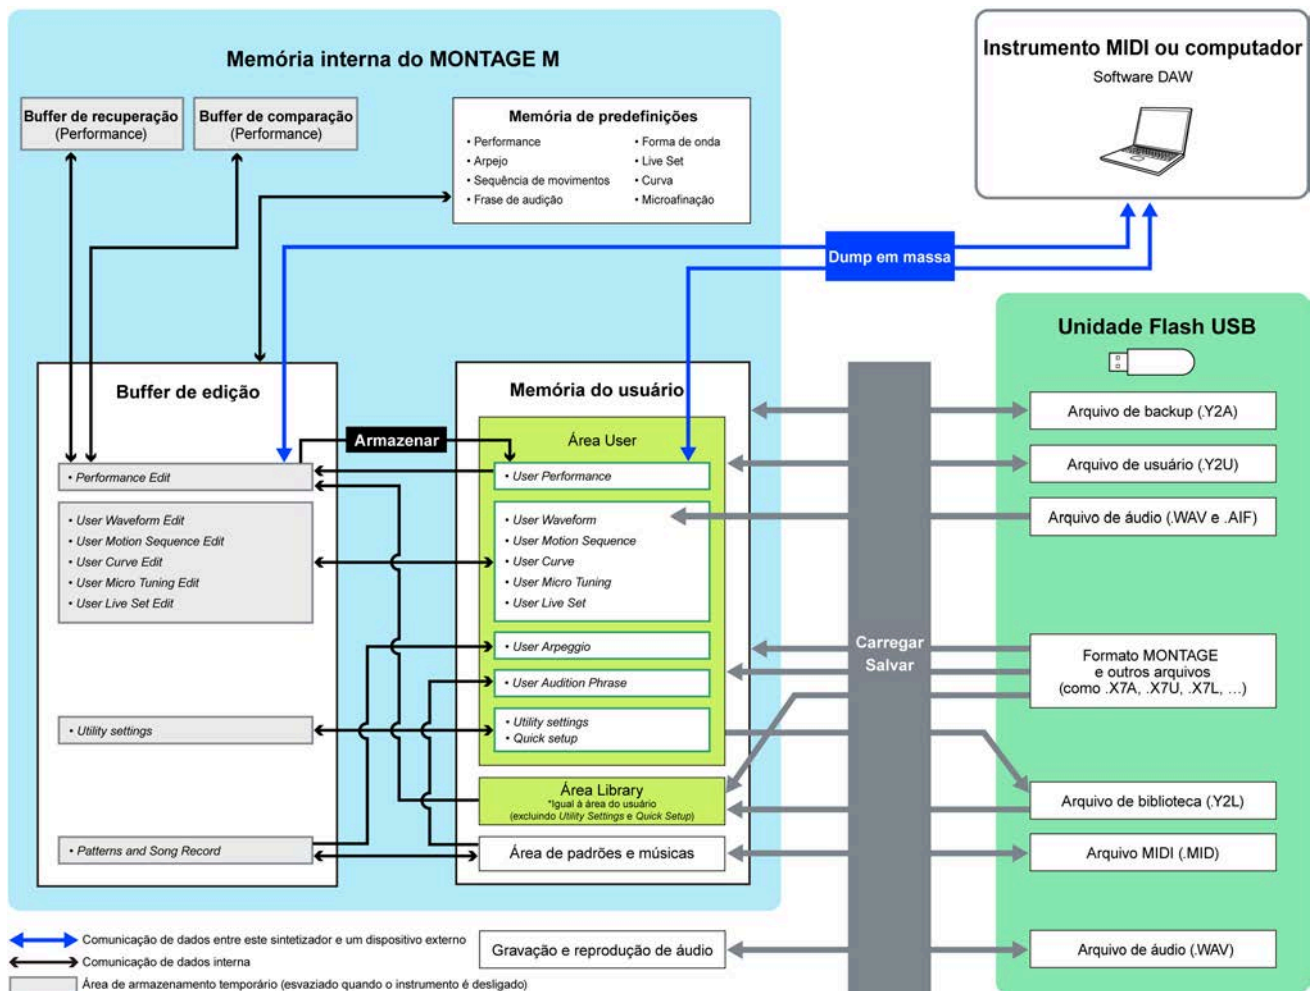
Memória interna do MONTAGE M

Buffer de recuperação (Performance)

Buffer de comparação (Performance)

Memória de predefinições
• Performance
• Arpejo
• Sequência de movimentos
• Frase de audição
• Forma de onda
• Live Set
• Curva
• Microafinação

Instrumento MIDI ou computador
Software DAW

Dump em massa

Unidade Flash USB

Buffer de edição

• Performance Edit

• User Waveform Edit
• User Motion Sequence Edit
• User Curve Edit
• User Micro Tuning Edit
• User Live Set Edit

• Utility settings

• Patterns and Song Record

Armazenar

Memória do usuário

Área User

• User Performance

• User Waveform
• User Motion Sequence
• User Curve
• User Micro Tuning
• User Live Set

• User Arpeggio

• User Audition Phrase

• Utility settings
• Quick setup

Área Library
*Igual à área do usuário (excluindo Utility Settings e Quick Setup)

Área de padrões e músicas

Carregar
Salvar

Arquivo de backup (.Y2A)

Arquivo de usuário (.Y2U)

Arquivo de áudio (.WAV e .AIF)

Formato MONTAGE e outros arquivos (como .X7A, .X7U, .X7L, ...)

Arquivo de biblioteca (.Y2L)

Arquivo MIDI (.MID)

Gravação e reprodução de áudio

Arquivo de áudio (.WAV)

Comunicação de dados entre este sintetizador e um dispositivo externo
Comunicação de dados interna
Área de armazenamento temporário (esvaziado quando o instrumento é desligado)